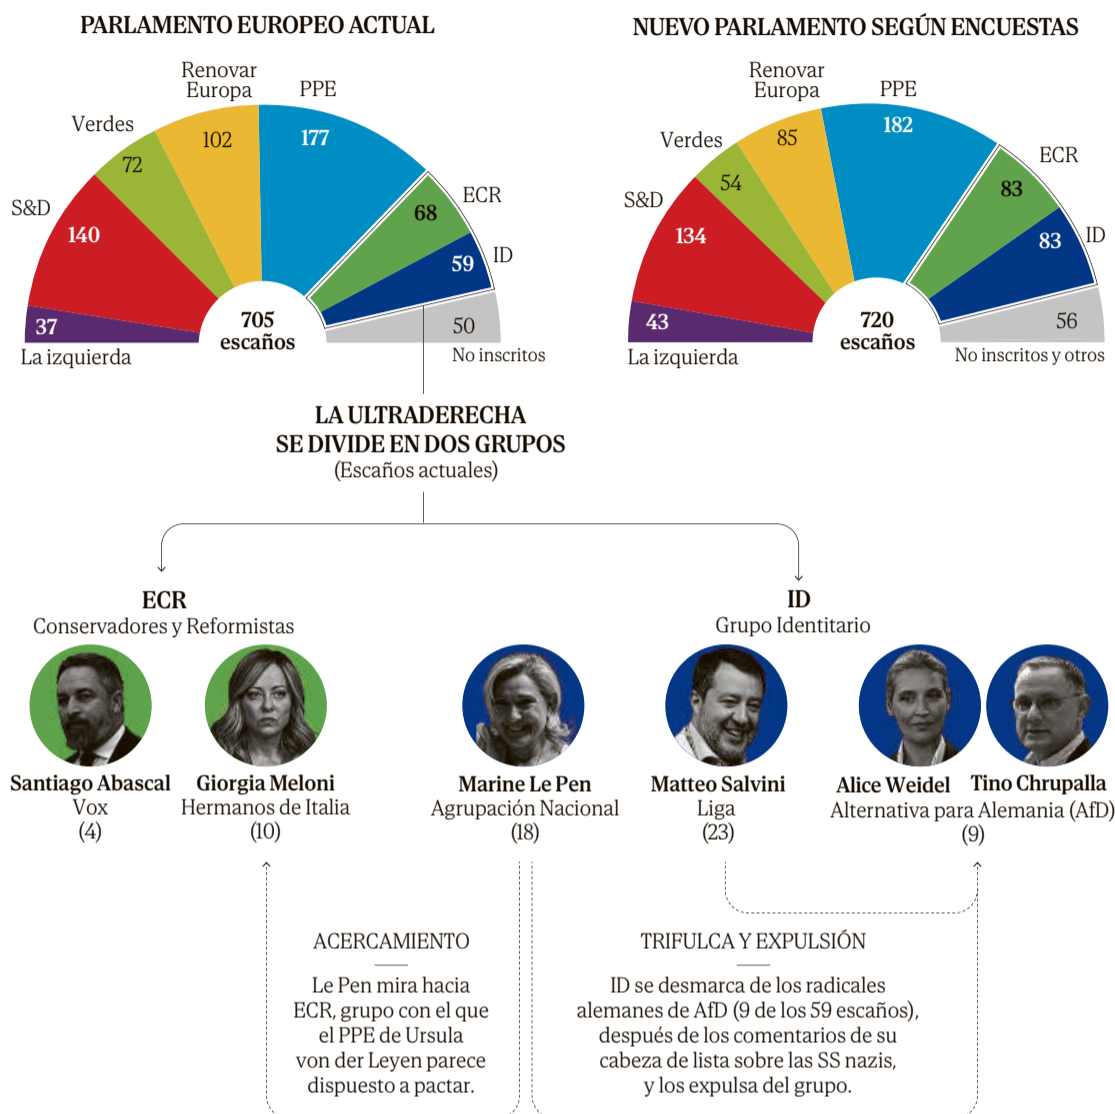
PARLAMENTO EUROPEO ACTUAL

La izquierda 37
S&D 140
Verdes 72
Renovar Europa 102
PPE 177
ECR 68
ID 59
No inscritos 50

705 escaños

NUEVO PARLAMENTO SEGÚN ENCUESTAS

La izquierda 43
S&D 134
Verdes 54
Renovar Europa 85
PPE 182
ECR 83
ID 83
No inscritos y otros 56

720 escaños

LA ULTRADERECHA SE DIVIDE EN DOS GRUPOS
(Escaños actuales)

ECR
Conservadores y Reformistas

ID
Grupo Identitario

Santiago Abascal
Vox
(4)

Giorgia Meloni
Hermanos de Italia
(10)

Marine Le Pen
Agrupación Nacional
(18)

Matteo Salvini
Liga
(23)

Alice Weidel
Tino Chrupalla
Alternativa para Alemania (AfD)
(9)

ACERCAMIENTO

Le Pen mira hacia ECR, grupo con el que el PPE de Ursula von der Leyen parece dispuesto a pactar.

TRIFULCA Y EXPULSIÓN

ID se desmarca de los radicales alemanes de AfD (9 de los 59 escaños), después de los comentarios de su cabeza de lista sobre las SS nazis, y los expulsa del grupo.